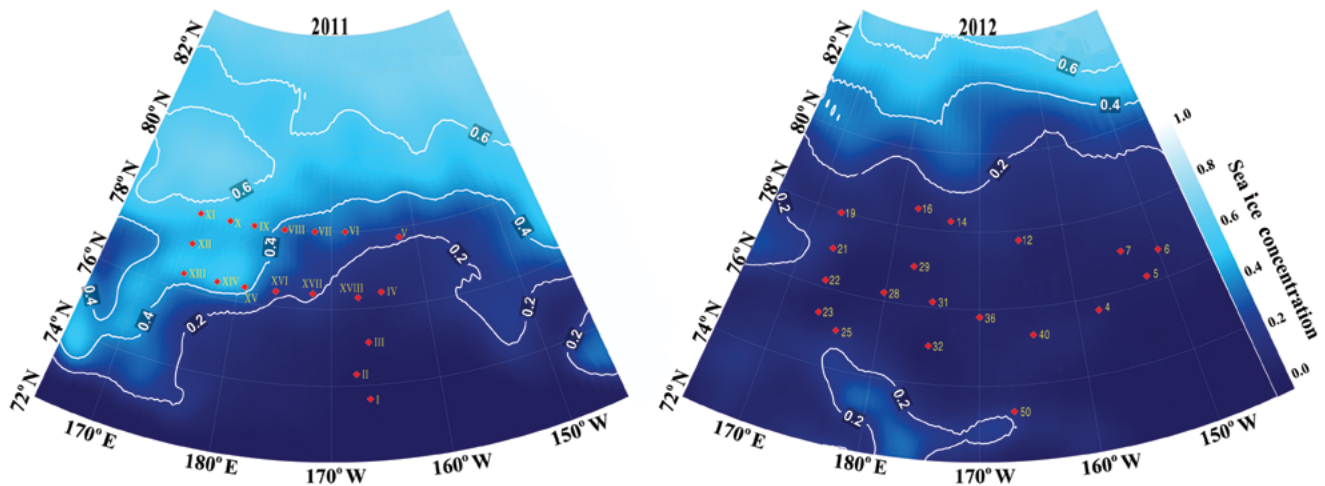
2011

82° N
80° N
78° N
76° N
74° N
72° N
170° E
180° E
170° W
160° W
150° W

0.6
0.6
0.4
0.4
0.4
0.4
0.2
0.2
0.2
0.2

XI
X
IX
VIII
VII
VI
V
XII
XIII
XIV
XV
XVI
XVII
XVIII
IV
III
II
I

2012

82° N
80° N
78° N
76° N
74° N
72° N
170° E
180° E
170° W
160° W
150° W

0.6
0.4
0.2
0.2
0.2
0.2

19
16
14
12
7
6
21
29
5
22
28
31
4
23
36
40
25
32
50

Sea ice concentration
1.0
0.8
0.6
0.4
0.2
0.0